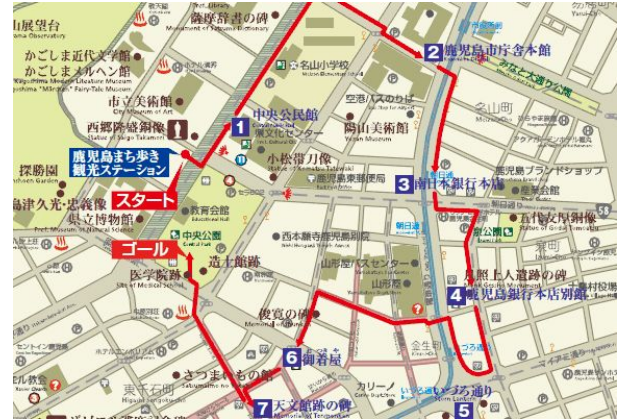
山展望台
薩摩義士の碑
Monument of Satsuma Retainers
かごしま近代文学館
Kagoshima Modern Literature Museum
かごしまメルヘン館
Kagoshima "Märchen" Fairy-Tale Museum
市立美術館
Kagoshima City Museum of Art
西郷隆盛銅像
Statue of Saigo Takamori
鹿児島まち歩き観光ステーション
スタート
探勝園
Tansho-en Garden
島津久光・忠義像
県立博物館
Pref. Museum of Natural Science
ゴール
医学院跡
Site of Medical School
造士館跡
教育会館
中央公園
Central Park
名山小学校
中央公民館
県文化センター
小松帯刀像
Statue of Komatsu Tatewaki
鹿児島東郵便局
西本願寺鹿児島別院
山形屋バスセンター
山形屋
俊寛の碑
Monument of Shunkan
御着屋
さつま小町の碑
天文館跡の碑
Monument of Tenmonkan
空港バスのりば
陶山美術館
Yōsan Museum
鹿児島市役所
2 鹿児島市庁舎本館
みなと大通り公園
名山町
3 南日本銀行本店
鹿児島ブランドショップ
産業会館
五代友厚銅像
Statue of Godai Tomoatsu
朝日通
上人遺跡の碑
4 鹿児島銀行本店別館
金生町
カリーノ
いづろ通り
1
5
6
7